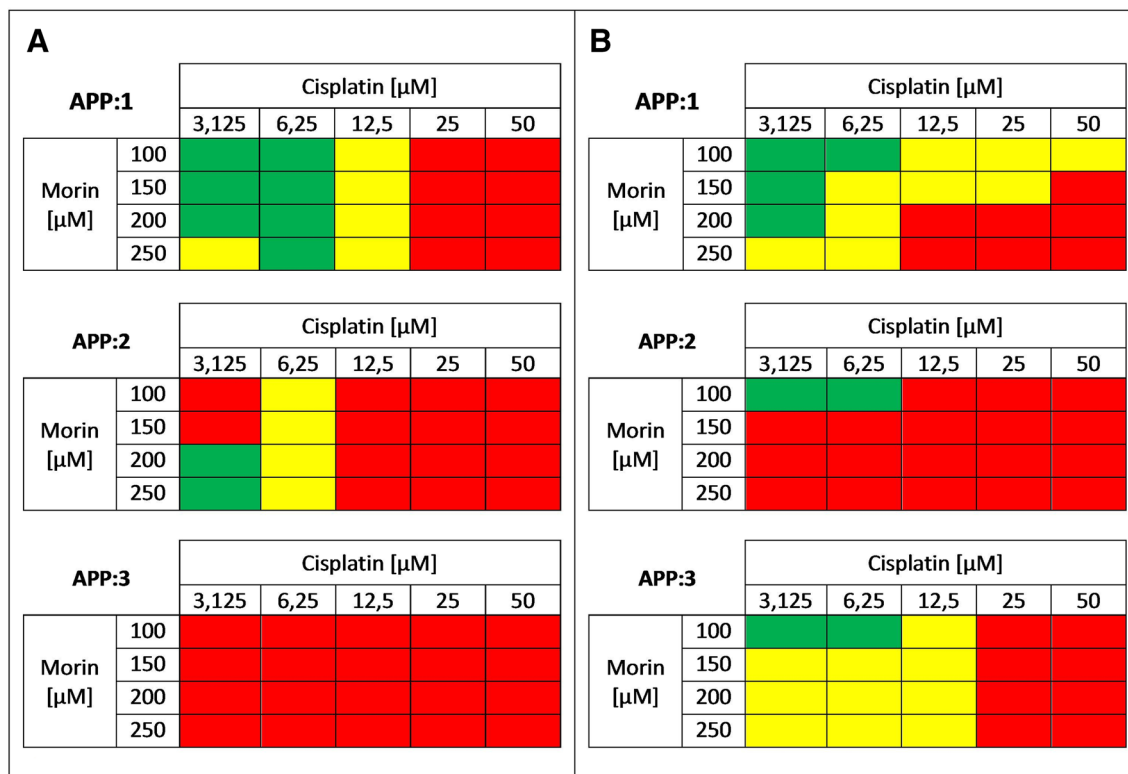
A

| APP:1 | | Cisplatin [µM] | | | | |
|---|---|---|---|---|---|---|
| | | 3,125 | 6,25 | 12,5 | 25 | 50 |
| Morin [µM] | 100 | | | | | |
| | 150 | | | | | |
| | 200 | | | | | |
| | 250 | | | | | |

| APP:2 | | Cisplatin [µM] | | | | |
|---|---|---|---|---|---|---|
| | | 3,125 | 6,25 | 12,5 | 25 | 50 |
| Morin [µM] | 100 | | | | | |
| | 150 | | | | | |
| | 200 | | | | | |
| | 250 | | | | | |

| APP:3 | | Cisplatin [µM] | | | | |
|---|---|---|---|---|---|---|
| | | 3,125 | 6,25 | 12,5 | 25 | 50 |
| Morin [µM] | 100 | | | | | |
| | 150 | | | | | |
| | 200 | | | | | |
| | 250 | | | | | |

B

| APP:1 | | Cisplatin [µM] | | | | |
|---|---|---|---|---|---|---|
| | | 3,125 | 6,25 | 12,5 | 25 | 50 |
| Morin [µM] | 100 | | | | | |
| | 150 | | | | | |
| | 200 | | | | | |
| | 250 | | | | | |

| APP:2 | | Cisplatin [µM] | | | | |
|---|---|---|---|---|---|---|
| | | 3,125 | 6,25 | 12,5 | 25 | 50 |
| Morin [µM] | 100 | | | | | |
| | 150 | | | | | |
| | 200 | | | | | |
| | 250 | | | | | |

| APP:3 | | Cisplatin [µM] | | | | |
|---|---|---|---|---|---|---|
| | | 3,125 | 6,25 | 12,5 | 25 | 50 |
| Morin [µM] | 100 | | | | | |
| | 150 | | | | | |
| | 200 | | | | | |
| | 250 | | | | | |